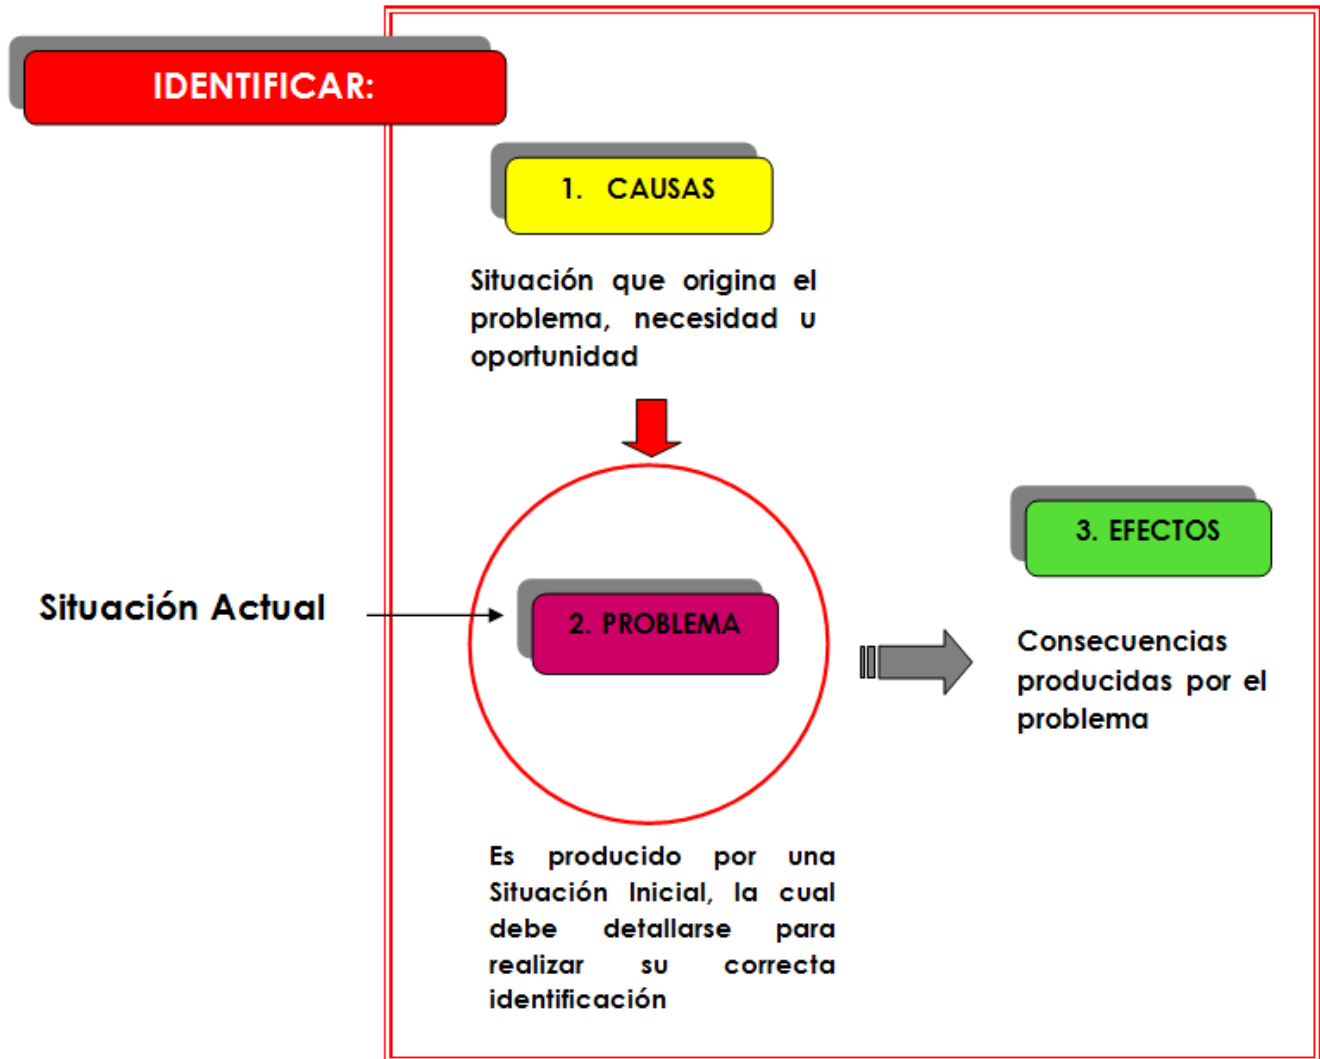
IDENTIFICAR:

1. CAUSAS

Situación que origina el problema, necesidad u oportunidad

3. EFECTOS

Situación Actual

2. PROBLEMA

Consecuencias producidas por el problema

Es producido por una Situación Inicial, la cual debe detallarse para realizar su correcta identificación